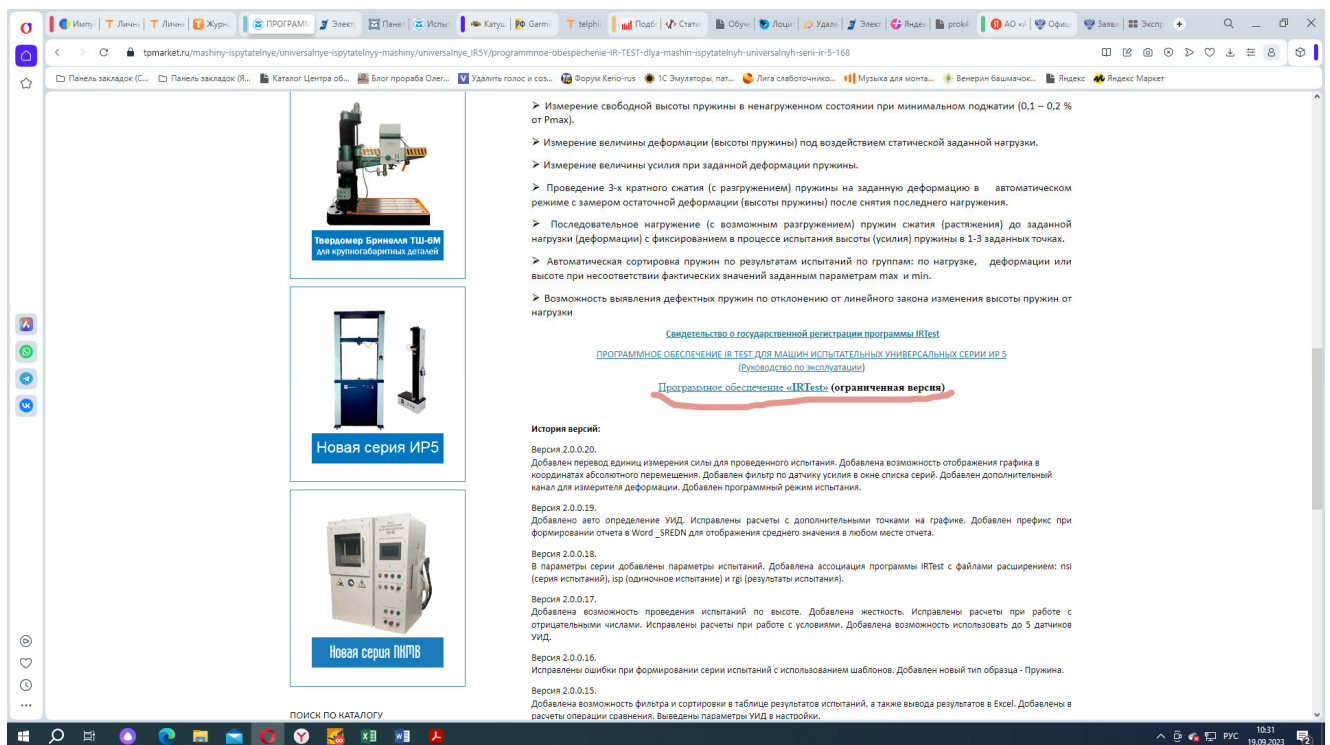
Импу | Личны | Личны | Журн | ПРОГРАММ | Элект | Панел | Испы | Катуш | Garm | telphi | Подб | Стати | Обуч | Лоци | Удал | Элект | Яндек | prokl | АО «И | Офиц | Заяв | Экспр

tpmarket.ru/mashiny-ispytatelnye/universalnye-ispytatelnyy-mashiny/universalnye_IR5Y/programmnoe-obespechenie-IR-TEST-dlya-mashin-ispytatelnyh-universalnyh-serii-ir-5-168

Панель закладок (С... | Панель закладок (Я... | Каталог Центра об... | Блог прораба Олег... | Удалить голос и соз... | Форум Kerio-rus | 1С Эмуляторы, пат... | Лига слаботочнико... | Музыка для монта... | Венерин башмачок... | Яндекс | Яндекс Маркет

Твердомер Бринелля ТШ-6М
для крупногабаритных деталей

Новая серия ИР5

Новая серия ПКМВ

ПОИСК ПО КАТАЛОГУ

➢ Измерение свободной высоты пружины в ненагруженном состоянии при минимальном поджатии (0,1 – 0,2 % от Pmax).

➢ Измерение величины деформации (высоты пружины) под воздействием статической заданной нагрузки.

➢ Измерение величины усилия при заданной деформации пружины.

➢ Проведение 3-х кратного сжатия (с разгружением) пружины на заданную деформацию в автоматическом режиме с замером остаточной деформации (высоты пружины) после снятия последнего нагружения.

➢ Последовательное нагружение (с возможным разгружением) пружин сжатия (растяжения) до заданной нагрузки (деформации) с фиксированием в процессе испытания высоты (усилия) пружины в 1-3 заданных точках.

➢ Автоматическая сортировка пружин по результатам испытаний по группам: по нагрузке, деформации или высоте при несоответствии фактических значений заданным параметрам max и min.

➢ Возможность выявления дефектных пружин по отклонению от линейного закона изменения высоты пружин от нагрузки

Свидетельство о государственной регистрации программы IRTest

ПРОГРАММНОЕ ОБЕСПЕЧЕНИЕ IR TEST ДЛЯ МАШИН ИСПЫТАТЕЛЬНЫХ УНИВЕРСАЛЬНЫХ СЕРИИ ИР 5
(Руководство по эксплуатации)

Программное обеспечение «IRTest» (ограниченная версия)

История версий:

Версия 2.0.0.20.
Добавлен перевод единиц измерения силы для проведенного испытания. Добавлена возможность отображения графика в координатах абсолютного перемещения. Добавлен фильтр по датчику усилия в окне списка серий. Добавлен дополнительный канал для измерителя деформации. Добавлен программный режим испытания.

Версия 2.0.0.19.
Добавлено авто определение УИД. Исправлены расчеты с дополнительными точками на графике. Добавлен префикс при формировании отчета в Word _SREDN для отображения среднего значения в любом месте отчета.

Версия 2.0.0.18.
В параметры серии добавлены параметры испытаний. Добавлена ассоциация программы IRTest с файлами расширением: nsi (серия испытаний), isp (одиночное испытание) и rgi (результаты испытания).

Версия 2.0.0.17.
Добавлена возможность проведения испытаний по высоте. Добавлена жесткость. Исправлены расчеты при работе с отрицательными числами. Исправлены расчеты при работе с условиями. Добавлена возможность использовать до 5 датчиков УИД.

Версия 2.0.0.16.
Исправлены ошибки при формировании серии испытаний с использованием шаблонов. Добавлен новый тип образца - Пружина.

Версия 2.0.0.15.
Добавлена возможность фильтра и сортировки в таблице результатов испытаний, а также вывода результатов в Excel. Добавлены в расчеты операции сравнения. Выведены параметры УИД в настройки.

РУС 10:31 19.09.2023